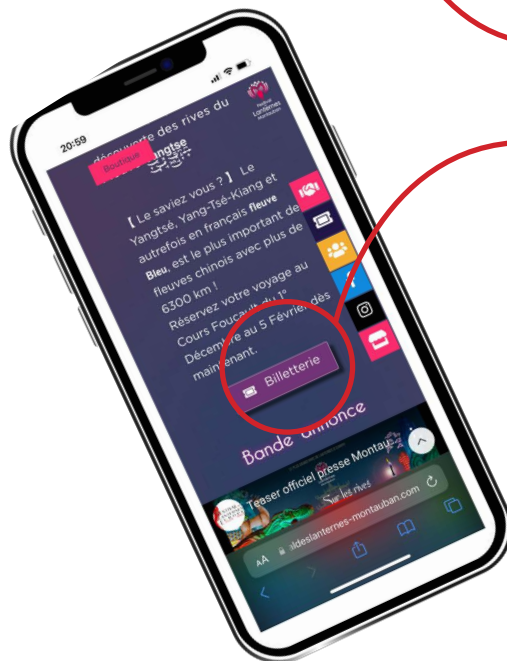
20:59

découverte des rives du Yangtsé

Boutique

Festival Lanternes Montauban

【 Le saviez vous ? 】 Le Yangtsé, Yang-Tsé-Kiang et autrefois en français fleuve Bleu, est le plus important des fleuves chinois avec plus de 6300 km !

Réservez votre voyage au Cours Foucault du 1er Décembre au 5 Février dès maintenant.

Billetterie

Bande annonce

Teaser officiel presse Montau

Sur les rives

AA ...aldeslanternes-montauban.com